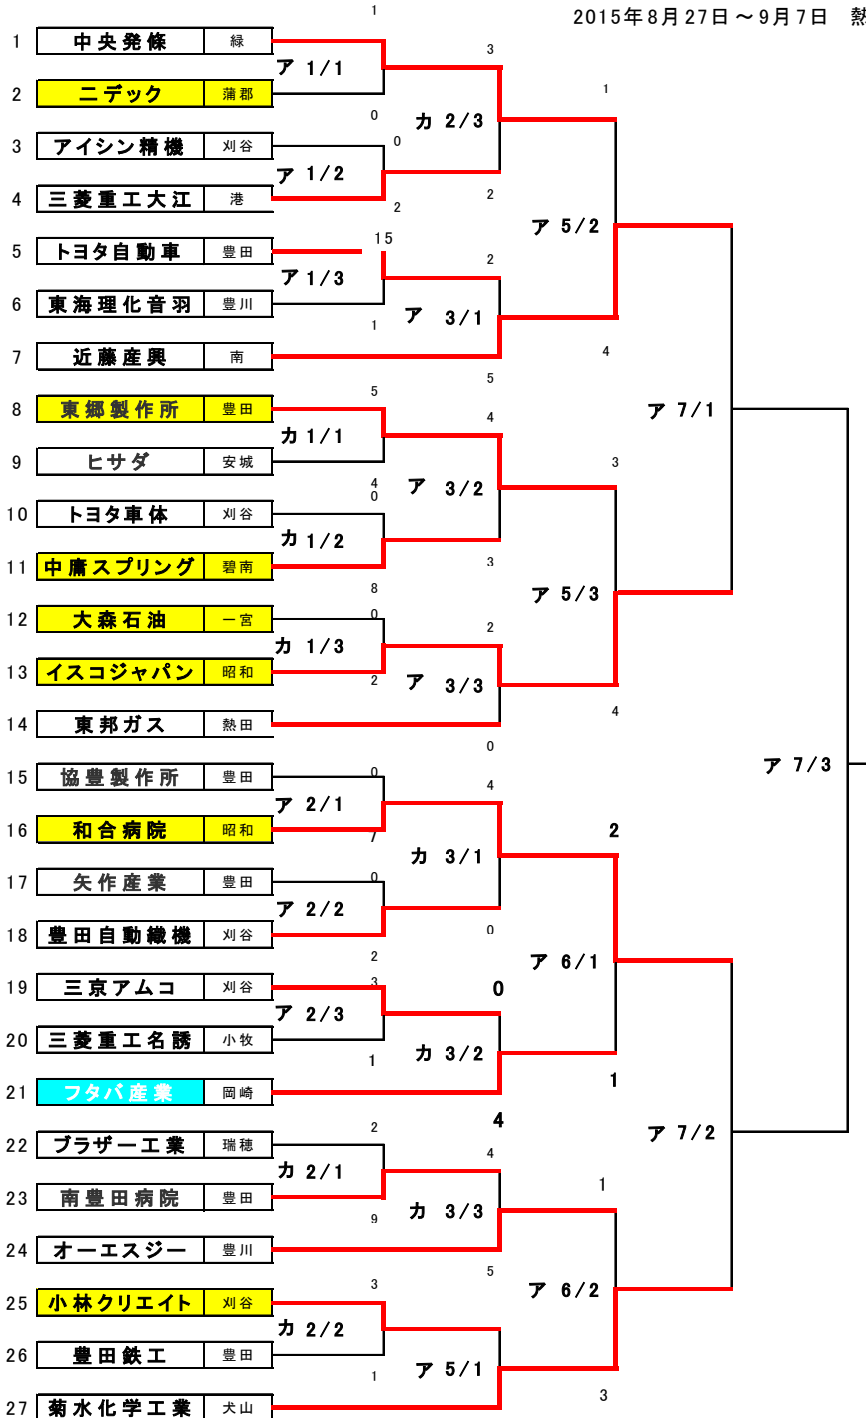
2015年8月27日～9月7日 熱

| | | |
|---|---|---|
| 1 | 中央発條 | 緑 |
| 2 | ニデック | 蒲郡 |
| 3 | アイシン精機 | 刈谷 |
| 4 | 三菱重工大江 | 港 |
| 5 | トヨタ自動車 | 豊田 |
| 6 | 東海理化音羽 | 豊川 |
| 7 | 近藤産興 | 南 |
| 8 | 東郷製作所 | 豊田 |
| 9 | ヒサダ | 安城 |
| 10 | トヨタ車体 | 刈谷 |
| 11 | 中庸スプリング | 碧南 |
| 12 | 大森石油 | 一宮 |
| 13 | イスコジャパン | 昭和 |
| 14 | 東邦ガス | 熱田 |
| 15 | 協豊製作所 | 豊田 |
| 16 | 和合病院 | 昭和 |
| 17 | 矢作産業 | 豊田 |
| 18 | 豊田自動織機 | 刈谷 |
| 19 | 三京アムコ | 刈谷 |
| 20 | 三菱重工名誘 | 小牧 |
| 21 | フタバ産業 | 岡崎 |
| 22 | ブラザー工業 | 瑞穂 |
| 23 | 南豊田病院 | 豊田 |
| 24 | オーエスジー | 豊川 |
| 25 | 小林クリエイト | 刈谷 |
| 26 | 豊田鉄工 | 豊田 |
| 27 | 菊水化学工業 | 犬山 |

1
ア 1/1
0
3
カ 2/3
0
ア 1/2
2
2
1
ア 5/2
15
ア 1/3
2
ア 3/1
1
4
5
5
カ 1/1
4
4
0
ア 3/2
3
ア 7/1
カ 1/2
3
8
ア 5/3
0
2
カ 1/3
2
ア 3/3
4
0
ア 7/3
0
4
ア 2/1
2
7
カ 3/1
0
ア 2/2
0
2
ア 6/1
3
0
ア 2/3
1
カ 3/2
1
4
2
4
ア 7/2
カ 2/1
1
9
カ 3/3
5
3
ア 6/2
カ 2/2
1
ア 5/1
3